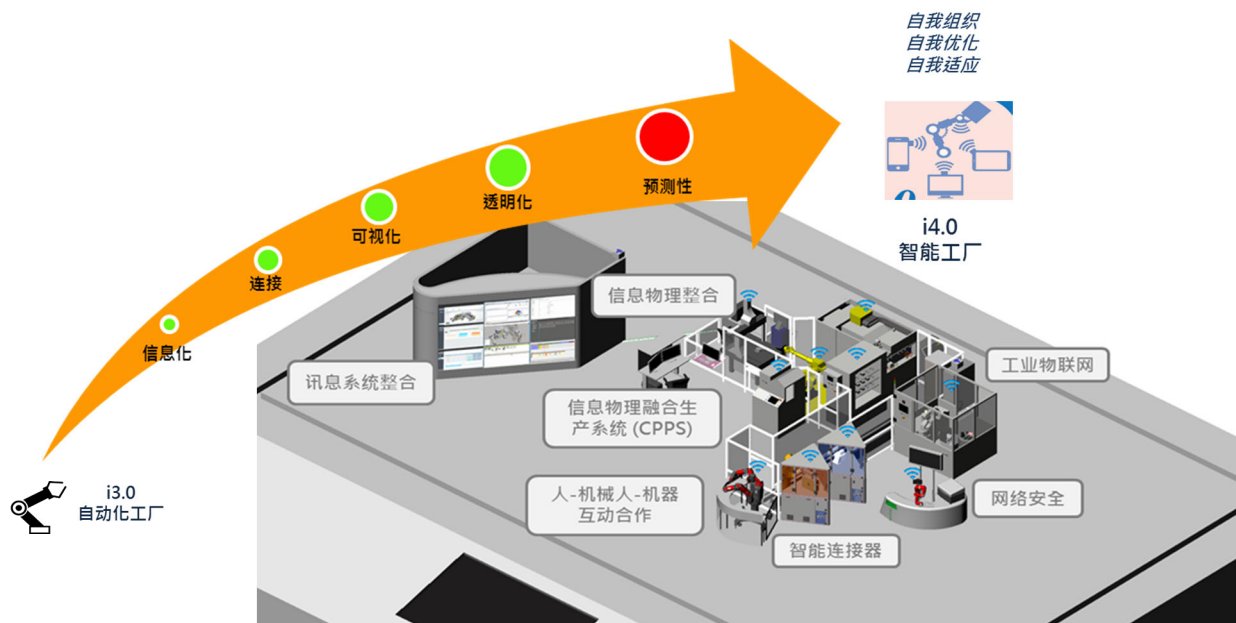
自我组织
自我优化
自我适应

i4.0
智能工厂

预测性
透明化
可视化
连接
信息化

i3.0
自动化工厂

信息物理整合
讯息系统整合
工业物联网
信息物理融合生产系统 (CPPS)
人-机械人-机器互动合作
网络安全
智能连接器